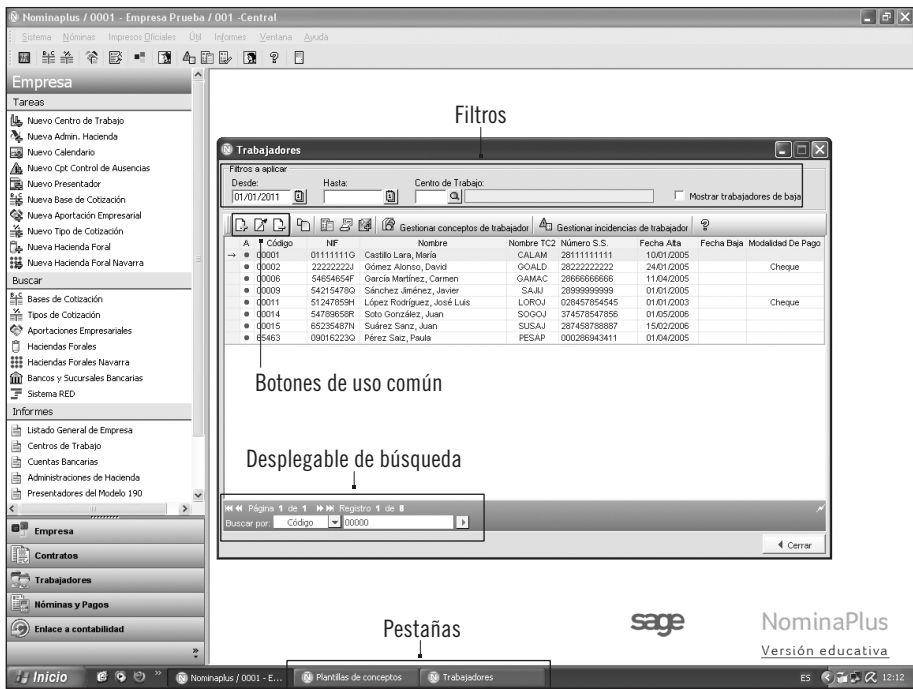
Nominaplus / 0001 - Empresa Prueba / 001 -Central

Sistema Nóminas Impresos Oficiales Útil Informes Ventana Ayuda

Empresa
Tareas
Nuevo Centro de Trabajo
Nueva Admin. Hacienda
Nuevo Calendario
Nuevo Cpt Control de Ausencias
Nuevo Presentador
Nueva Base de Cotización
Nueva Aportación Empresarial
Nuevo Tipo de Cotización
Nueva Hacienda Foral
Nueva Hacienda Foral Navarra
Buscar
Bases de Cotización
Tipos de Cotización
Aportaciones Empresariales
Haciendas Forales
Haciendas Forales Navarra
Bancos y Sucursales Bancarias
Sistema RED
Informes
Listado General de Empresa
Centros de Trabajo
Cuentas Bancarias
Administraciones de Hacienda
Presentadores del Modelo 190

Empresa
Contratos
Trabajadores
Nóminas y Pagos
Enlace a contabilidad

Filtros

Trabajadores
Filtros a aplicar
Desde: 01/01/2011
Hasta:
Centro de Trabajo:
Mostrar trabajadores de baja

Gestionar conceptos de trabajador
Gestionar incidencias de trabajador

| A | Código | NIF | Nombre | Nombre TC2 | Número S.S. | Fecha Alta | Fecha Baja | Modalidad De Pago |
|---|---|---|---|---|---|---|---|---|
| ● | 00001 | 01111111G | Castillo Lara, María | CALAM | 28111111111 | 10/01/2005 | | |
| ● | 00002 | 22222222J | Gómez Alonso, David | GOALD | 28222222222 | 24/01/2005 | | Cheque |
| ● | 00006 | 54654654F | García Martínez, Carmen | GAMAC | 28666666666 | 11/04/2005 | | |
| ● | 00009 | 54215478Q | Sánchez Jiménez, Javier | SAJIJ | 28999999999 | 01/01/2005 | | |
| ● | 00011 | 51247859H | López Rodríguez, José Luis | LOROJ | 028457854545 | 01/01/2003 | | Cheque |
| ● | 00014 | 54789658R | Soto González, Juan | SOGOJ | 374578547856 | 01/05/2006 | | |
| ● | 00015 | 65235487N | Suárez Sanz, Juan | SUSAJ | 287458788887 | 15/02/2006 | | |
| ● | 65463 | 09016223Q | Pérez Saiz, Paula | PESAP | 000286943411 | 01/04/2005 | | |

Botones de uso común

Desplegable de búsqueda

Página 1 de 1 Registro 1 de 8
Buscar por: Código 00000

Cerrar

sage
NominaPlus
Versión educativa

Pestañas

Inicio
Nominaplus / 0001 - E...
Plantillas de conceptos
Trabajadores
ES 12:12